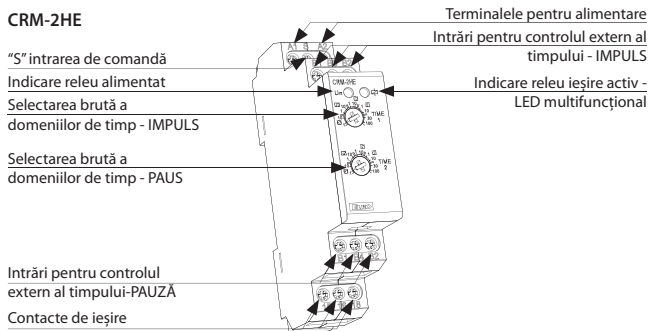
CRM-2HE

Terminalele pentru alimentare

"S" intrarea de comandă

Intrări pentru controlul extern al timpului - IMPULS

Indicare releu alimentat

Indicare releu ieșire activ - LED multifuncțional

Selectarea brută a domeniilor de timp - IMPULS

Selectarea brută a domeniilor de timp - PAUS

Intrări pentru controlul extern al timpului-PAUZĂ

Contacte de ieșire

A1 S A2

CRM-2HE

TIME 1

TIME 2